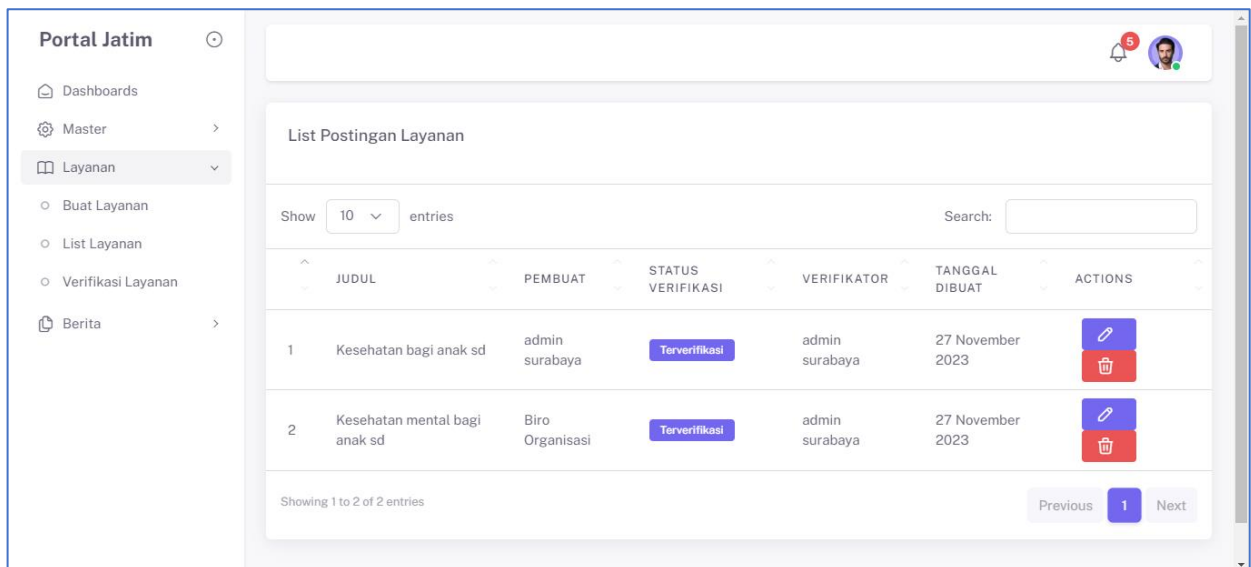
Portal Jatim

Dashboards
Master
Layanan
Buat Layanan
List Layanan
Verifikasi Layanan
Berita

5

List Postingan Layanan

Show 10 entries

Search:

|  | JUDUL | PEMBUAT | STATUS VERIFIKASI | VERIFIKATOR | TANGGAL DIBUAT | ACTIONS |
|---|---|---|---|---|---|---|
| 1 | Kesehatan bagi anak sd | admin surabaya | Terverifikasi | admin surabaya | 27 November 2023 |  |
| 2 | Kesehatan mental bagi anak sd | Biro Organisasi | Terverifikasi | admin surabaya | 27 November 2023 |  |

Showing 1 to 2 of 2 entries

Previous 1 Next